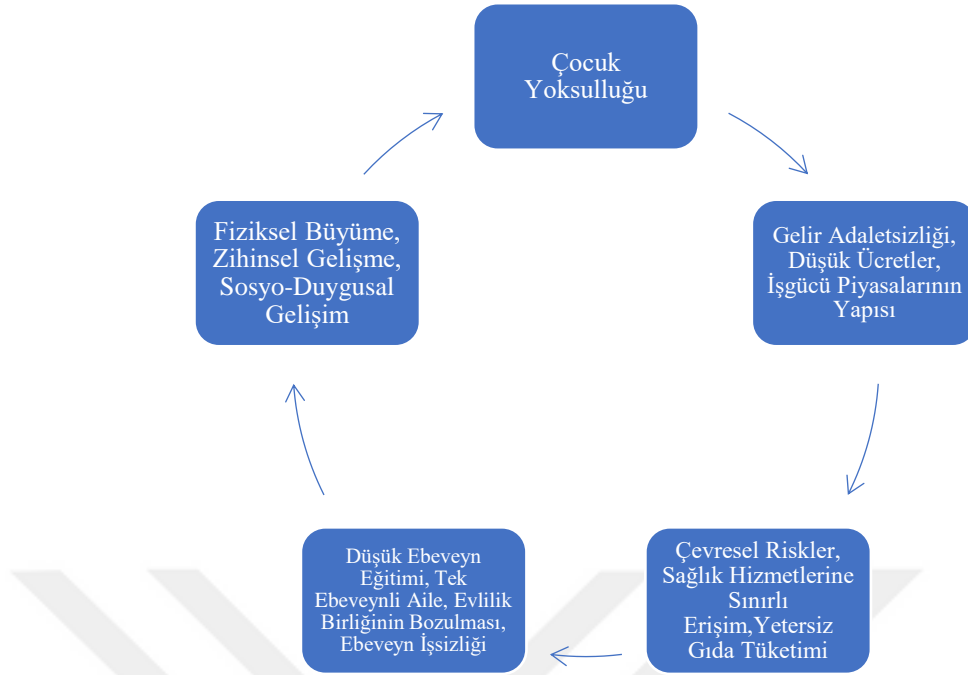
Çocuk Yoksulluğu

Gelir Adaletsizliği, Düşük Ücretler, İşgücü Piyasalarının Yapısı

Çevresel Riskler, Sağlık Hizmetlerine Sınırlı Erişim,Yetersiz Gıda Tüketimi

Düşük Ebeveyn Eğitimi, Tek Ebeveynli Aile, Evlilik Birliğinin Bozulması, Ebeveyn İşsizliği

Fiziksel Büyüme, Zihinsel Gelişme, Sosyo-Duygusal Gelişim